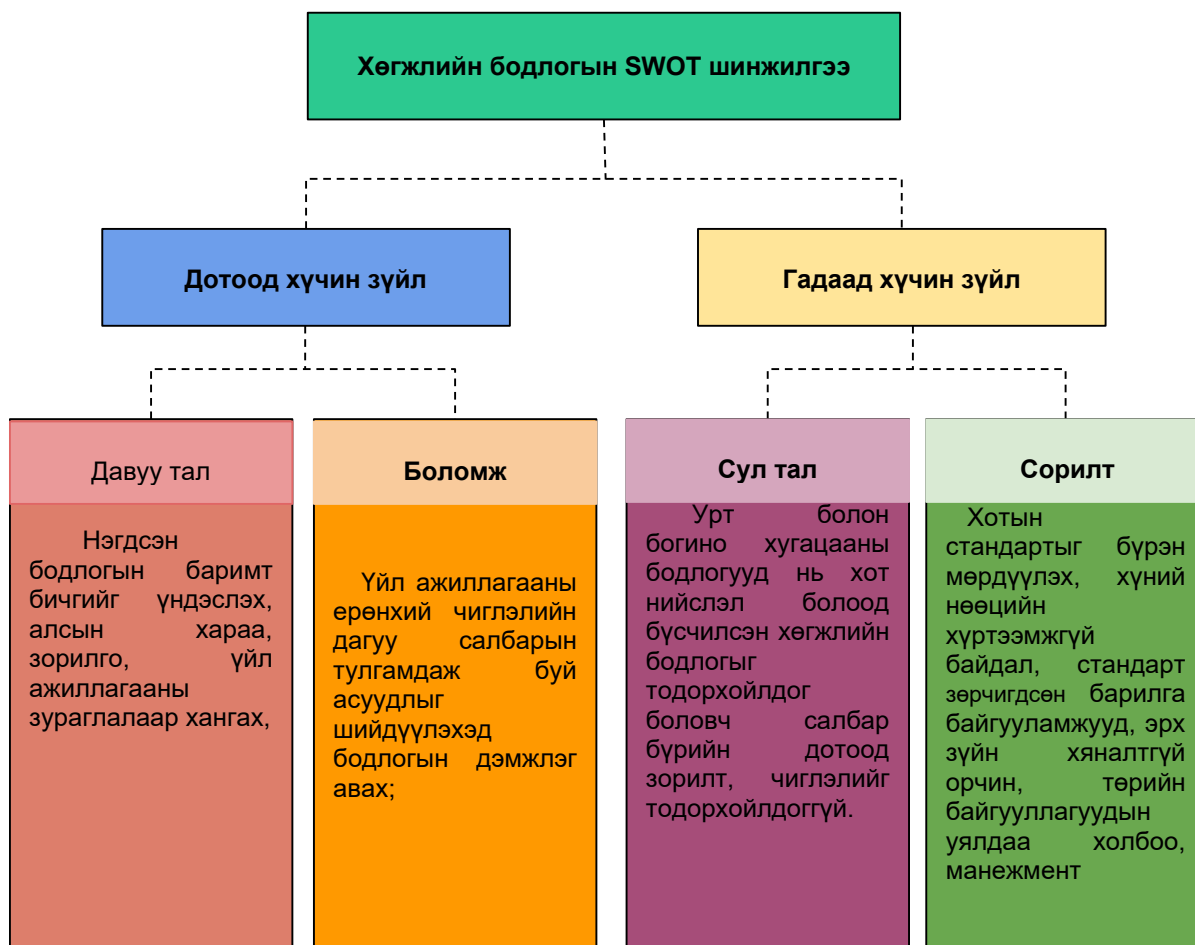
Хөгжлийн бодлогын SWOT шинжилгээ

Дотоод хүчин зүйл

Гадаад хүчин зүйл

Давуу тал

Нэгдсэн бодлогын баримт бичгийг үндэслэх, алсын хараа, зорилго, үйл ажиллагааны зураглалаар хангах,

Боломж

Үйл ажиллагааны ерөнхий чиглэлийн дагуу салбарын тулгамдаж буй асуудлыг шийдүүлэхэд бодлогын дэмжлэг авах;

Сул тал

Урт болон богино хугацааны бодлогууд нь хот нийслэл болоод бүсчилсэн хөгжлийн бодлогыг тодорхойлдог боловч салбар бүрийн дотоод зорилт, чиглэлийг тодорхойлдоггүй.

Сорилт

Хотын стандартыг бүрэн мөрдүүлэх, хүний нөөцийн хүртээмжгүй байдал, стандарт зөрчигдсөн барилга байгууламжууд, эрх зүйн хяналтгүй орчин, төрийн байгууллагуудын уялдаа холбоо, манежмент